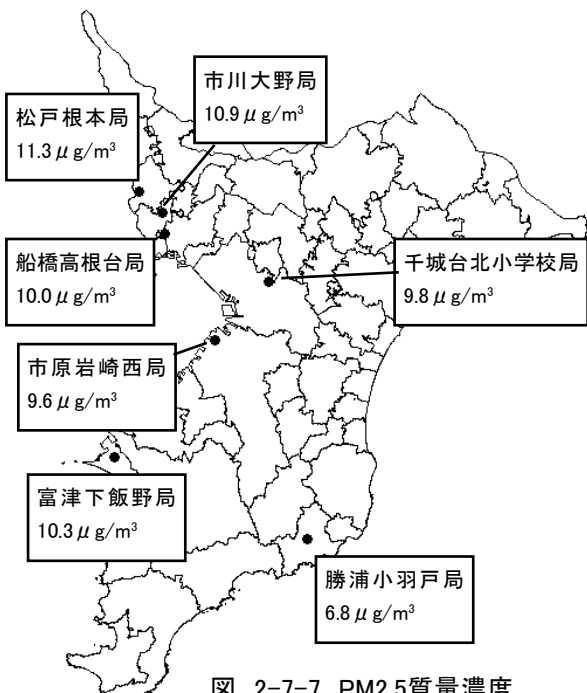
市川大野局
$10.9\mu g/m^3$

松戸根本局
$11.3\mu g/m^3$

船橋高根台局
$10.0\mu g/m^3$

千城台北小学校局
$9.8\mu g/m^3$

市原岩崎西局
$9.6\mu g/m^3$

富津下飯野局
$10.3\mu g/m^3$

勝浦小羽戸局
$6.8\mu g/m^3$

図 2-7-7 PM2.5質量濃度